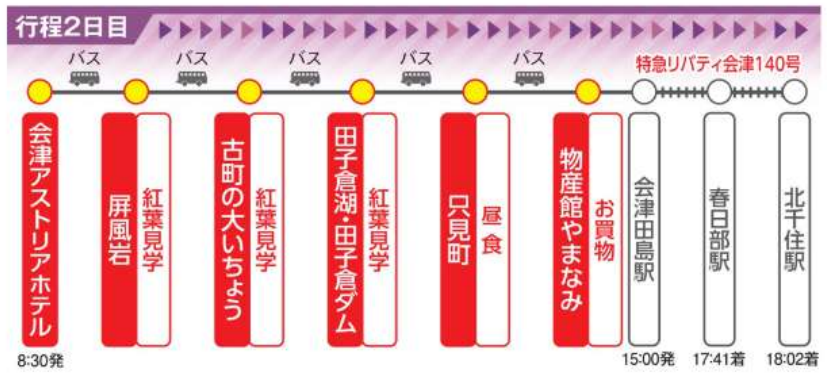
行程2日目

バス バス バス バス バス

特急リバティ会津140号

会津アストリアホテル
8:30発

屏風岩
紅葉見学

古町の大いちょう
紅葉見学

田子倉湖・田子倉ダム
紅葉見学

只見町
昼食

物産館やまなみ
お買物

会津田島駅
15:00発

春日部駅
17:41着

北千住駅
18:02着